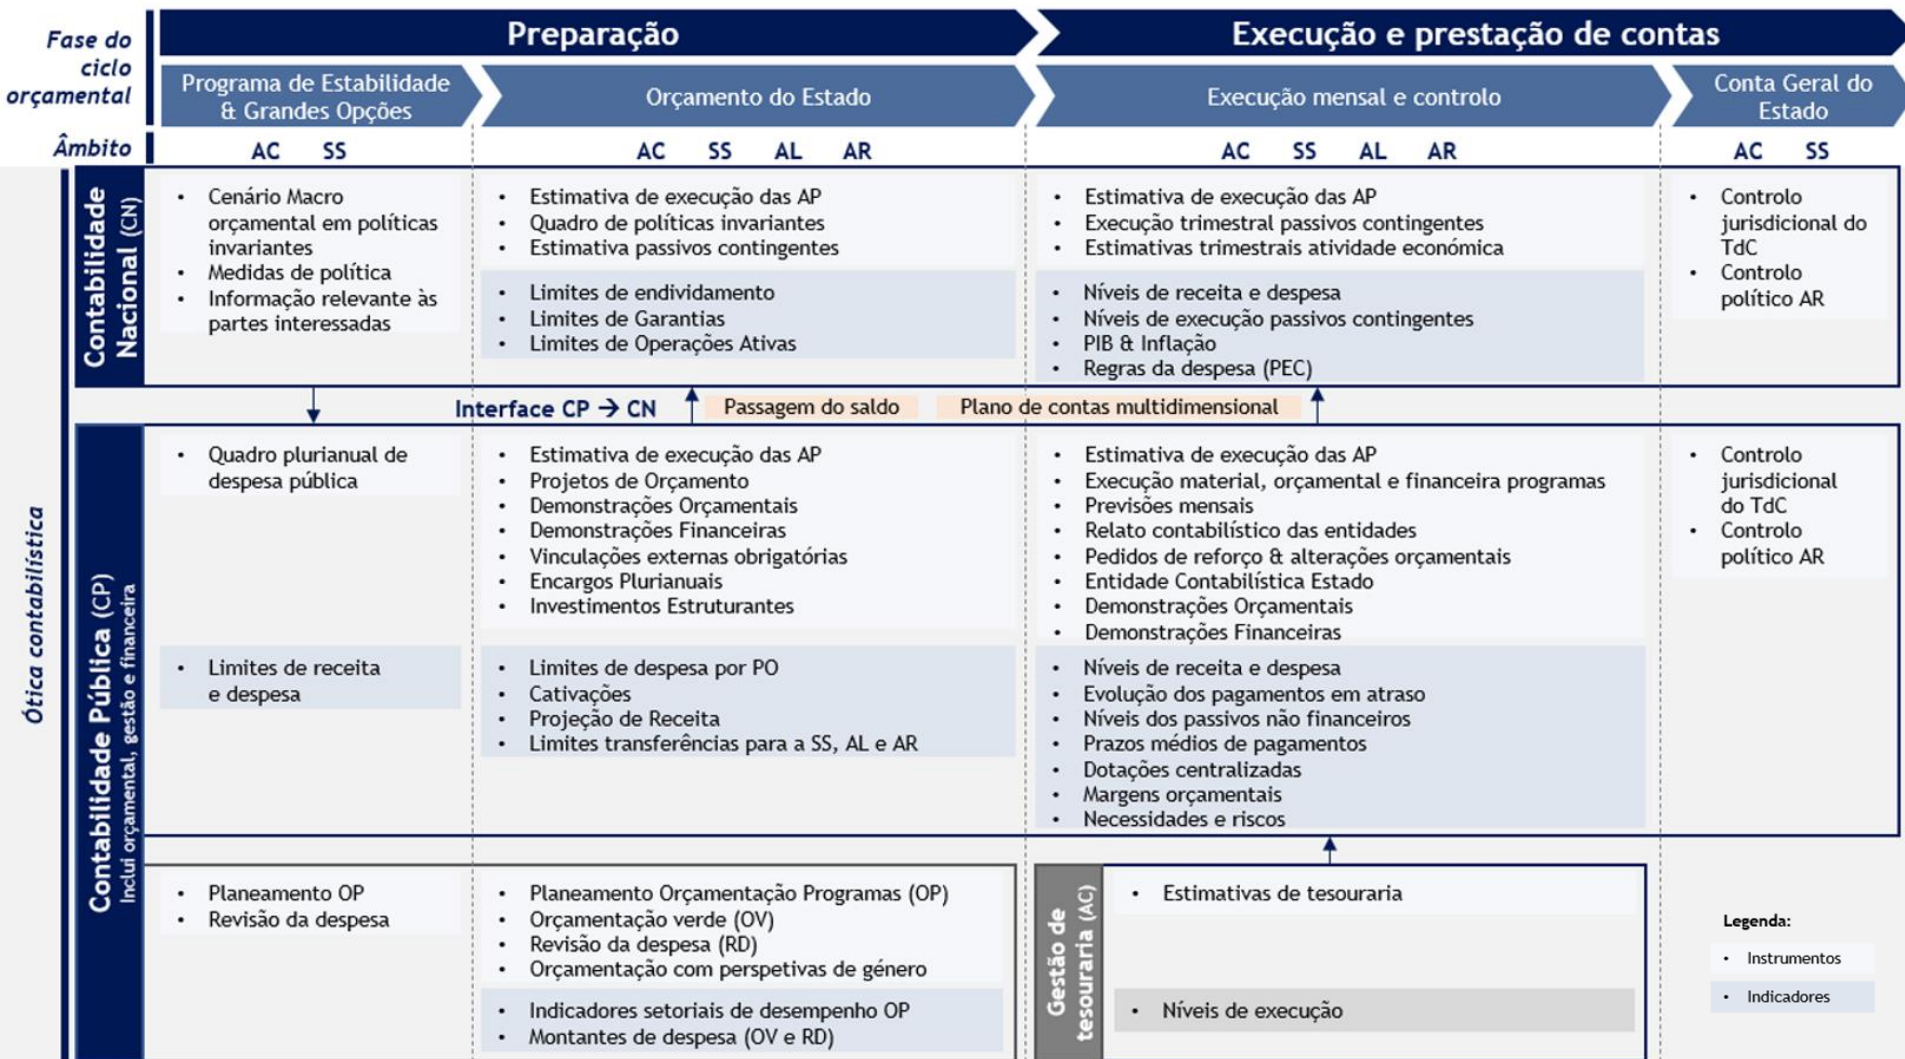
Fase do ciclo orçamental

Preparação

Execução e prestação de contas

Programa de Estabilidade & Grandes Opções

Orçamento do Estado

Execução mensal e controlo

Conta Geral do Estado

Âmbito

AC SS

AC SS AL AR

AC SS AL AR

AC SS

Ótica contabilística

Contabilidade Nacional (CN)

- Cenário Macro orçamental em políticas invariantes
- Medidas de política
- Informação relevante às partes interessadas

- Estimativa de execução das AP
- Quadro de políticas invariantes
- Estimativa passivos contingentes

- Limites de endividamento
- Limites de Garantias
- Limites de Operações Ativas

- Estimativa de execução das AP
- Execução trimestral passivos contingentes
- Estimativas trimestrais atividade económica

- Níveis de receita e despesa
- Níveis de execução passivos contingentes
- PIB & Inflação
- Regras da despesa (PEC)

- Controlo jurisdicional do TdC
- Controlo político AR

Interface CP → CN

Passagem do saldo

Plano de contas multidimensional

Contabilidade Pública (CP)
Inclui orçamental, gestão e financeira

- Quadro plurianual de despesa pública

- Limites de receita e despesa

- Estimativa de execução das AP
- Projetos de Orçamento
- Demonstrações Orçamentais
- Demonstrações Financeiras
- Vinculações externas obrigatórias
- Encargos Plurianuais
- Investimentos Estruturantes

- Limites de despesa por PO
- Cativações
- Projeção de Receita
- Limites transferências para a SS, AL e AR

- Estimativa de execução das AP
- Execução material, orçamental e financeira programas
- Previsões mensais
- Relato contabilístico das entidades
- Pedidos de reforço & alterações orçamentais
- Entidade Contabilística Estado
- Demonstrações Orçamentais
- Demonstrações Financeiras

- Níveis de receita e despesa
- Evolução dos pagamentos em atraso
- Níveis dos passivos não financeiros
- Prazos médios de pagamentos
- Dotações centralizadas
- Margens orçamentais
- Necessidades e riscos

- Controlo jurisdicional do TdC
- Controlo político AR

- Planeamento OP
- Revisão da despesa

- Planeamento Orçamentação Programas (OP)
- Orçamentação verde (OV)
- Revisão da despesa (RD)
- Orçamentação com perspetivas de género

- Indicadores setoriais de desempenho OP
- Montantes de despesa (OV e RD)

Gestão de tesouraria (AC)

- Estimativas de tesouraria

- Níveis de execução

Legenda:
- Instrumentos
- Indicadores